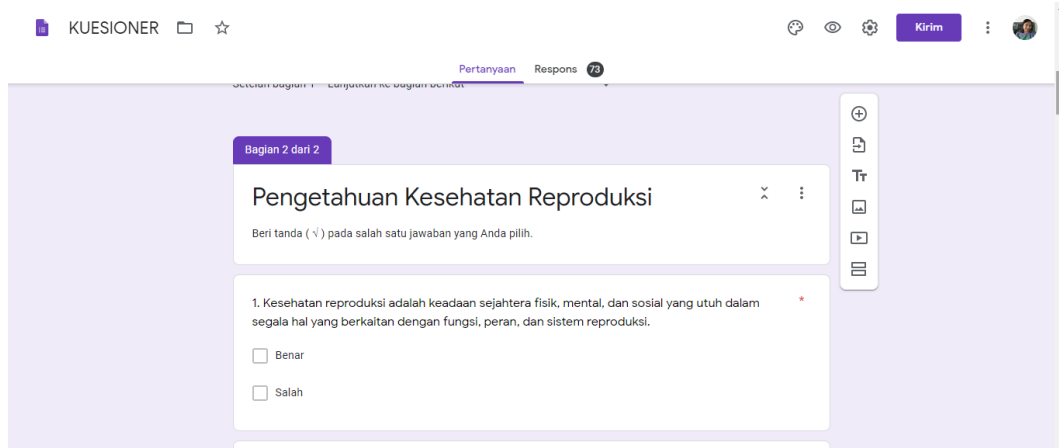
KUESIONER

Kirim

Pertanyaan Respons 73

Setelah bagian 1 Lanjutkan ke bagian berikut

Bagian 2 dari 2

Pengetahuan Kesehatan Reproduksi

Beri tanda ( √ ) pada salah satu jawaban yang Anda pilih.

1. Kesehatan reproduksi adalah keadaan sejahtera fisik, mental, dan sosial yang utuh dalam segala hal yang berkaitan dengan fungsi, peran, dan sistem reproduksi. *

Benar

Salah